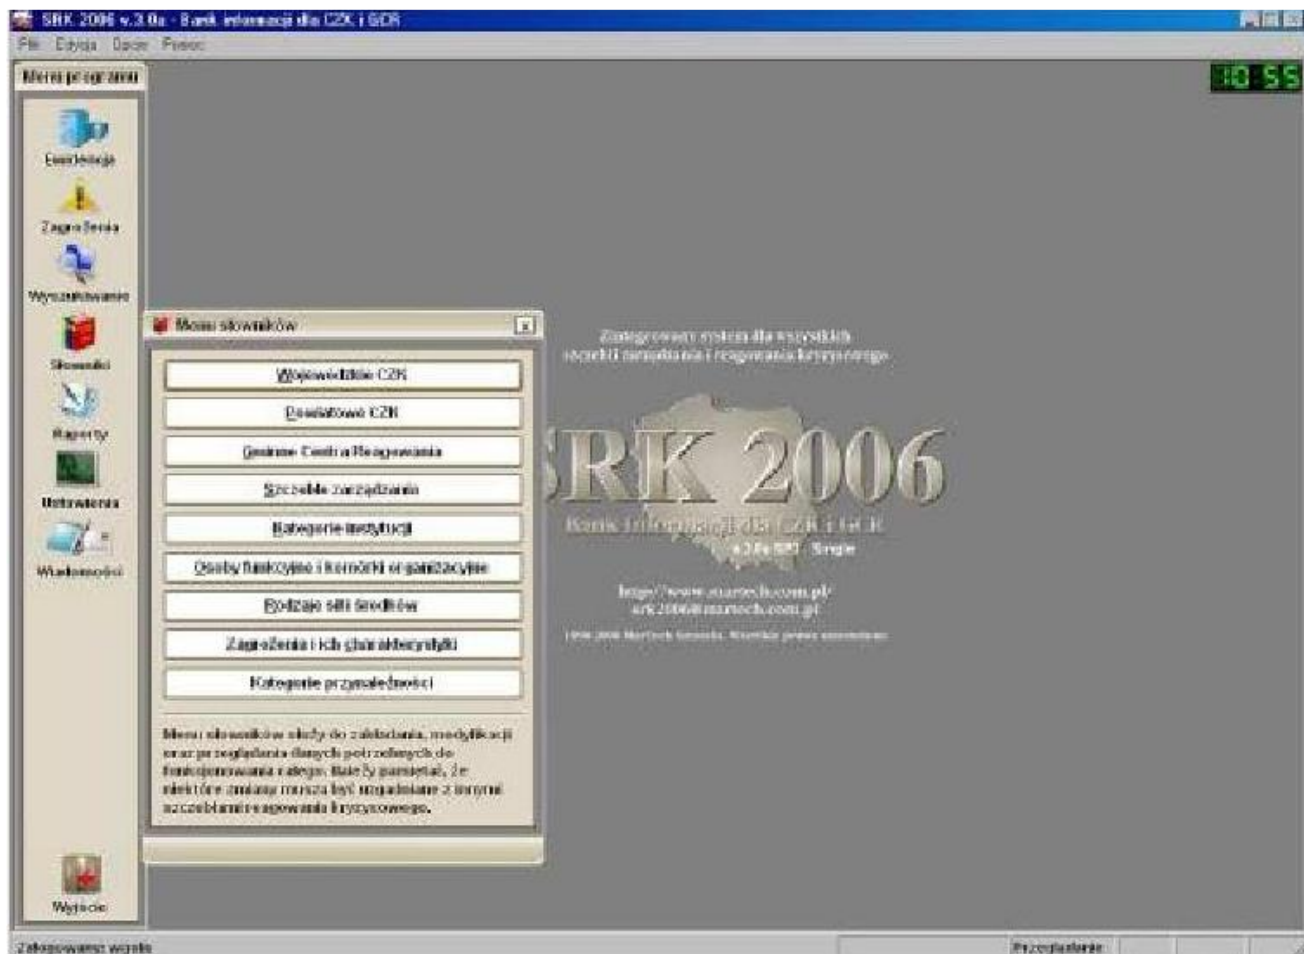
SRK 2006 v.3.0a - Bank informacji dla CZK i GCR

Plik Edycja Dane Pomoc

Menu programu

Ewidencja

Zagrożenia

Wyszukiwanie

Słowniki

Raporty

Ostrzeżenia

Wiadomości

Wyjście

0:55

Menu słowników

Wojewódzkie CZK

Powiatowe CZK

Gminne Centra Reagowania

Szczeble zarządzania

Kategorie instytucji

Osoby funkcyjne i komórki organizacyjne

Rodzaje sił i środków

Zagrożenia i ich charakterystyki

Kategorie przynależności

Menu słowników służy do zakładania, modyfikacji oraz przeglądania danych potrzebnych do funkcjonowania systemu. Należy pamiętać, że niektóre zmiany muszą być uzgadniane z innymi szczeblami reagowania kryzysowego.

Zintegrowany system dla wszystkich szczebli zarządzania i reagowania kryzysowego

SRK 2006

Bank informacji dla CZK i GCR

v.3.0a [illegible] Single

http://www.martech.com.pl/
srk2006@martech.com.pl

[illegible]

Zalogowano: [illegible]

Przeglądanie